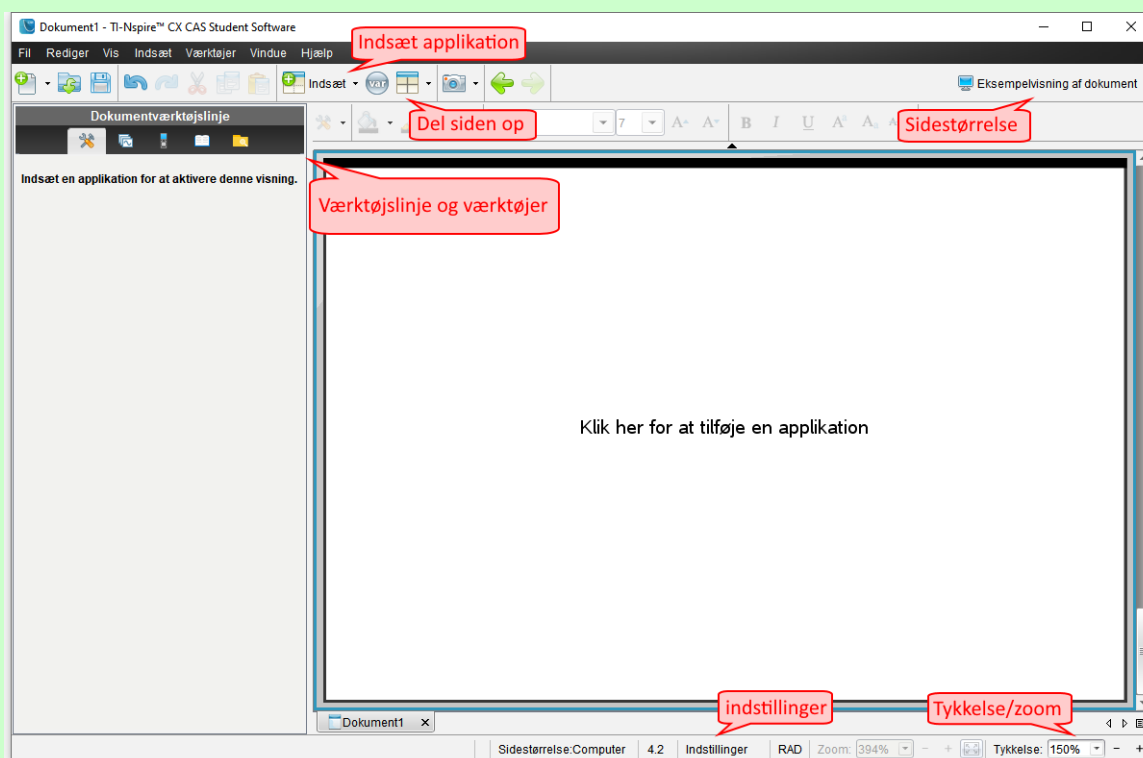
Dokument1 - TI-Nspire™ CX CAS Student Software

Fil Rediger Vis Indsæt Værktøjer Vindue Hjælp

Indsæt applikation

Indsæt

var

Eksempelvisning af dokument

Dokumentværktøjslinje

Del siden op

7

B I U

Sidestørrelse

Indsæt en applikation for at aktivere denne visning.

Værktøjslinje og værktøjer

Klik her for at tilføje en applikation

Dokument1

indstillinger

Tykkelse/zoom

Sidestørrelse:Computer 4.2 Indstillinger RAD Zoom: 394% Tykkelse: 150%